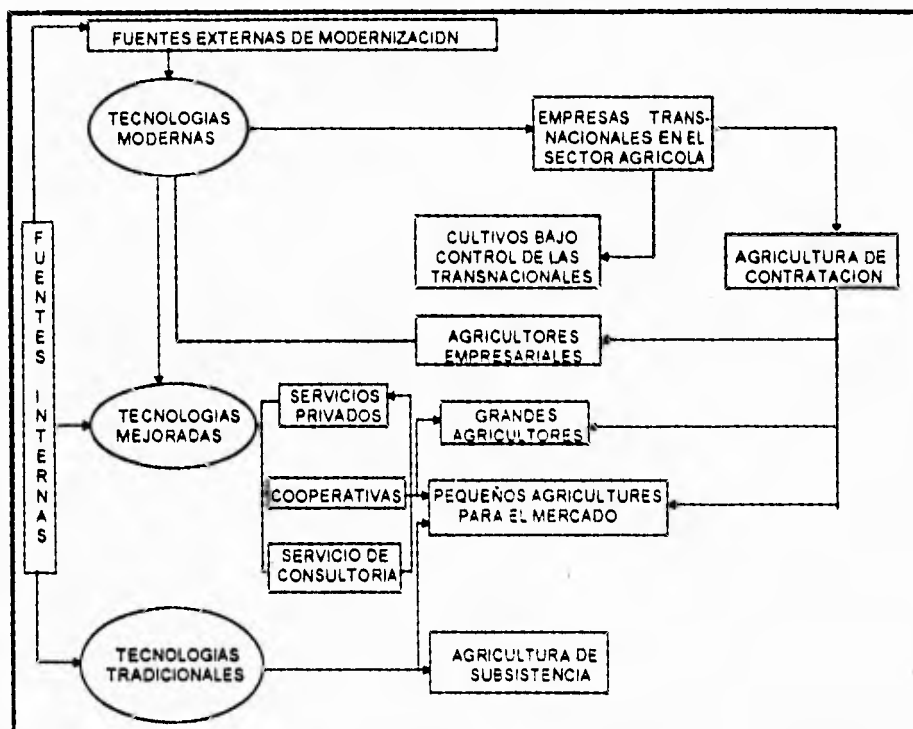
FUENTES EXTERNAS DE MODERNIZACIDN

TECNOLOGIAS MODERNAS

EMPRESAS TRANSNACIONALES EN EL SECTOR AGRICOLA

CULTIVOS BAJO CONTROL DE LAS TRANSNACIONALES

AGRICULTURA DE CONTRATACION

F U E N T E S I N T E R N A S

AGRICULTORES EMPRESARIALES

TECNOLOGIAS MEJORADAS

SERVICIOS PRIVADOS

GRANDES AGRICULTORES

COOPERATIVAS

PEQUEÑOS AGRICULTURES PARA EL MERCADO

SERVICIO DE CONSULTORIA

TECNOLOGIAS TRADICIONALES

AGRICULTURA DE SUBSISTENCIA